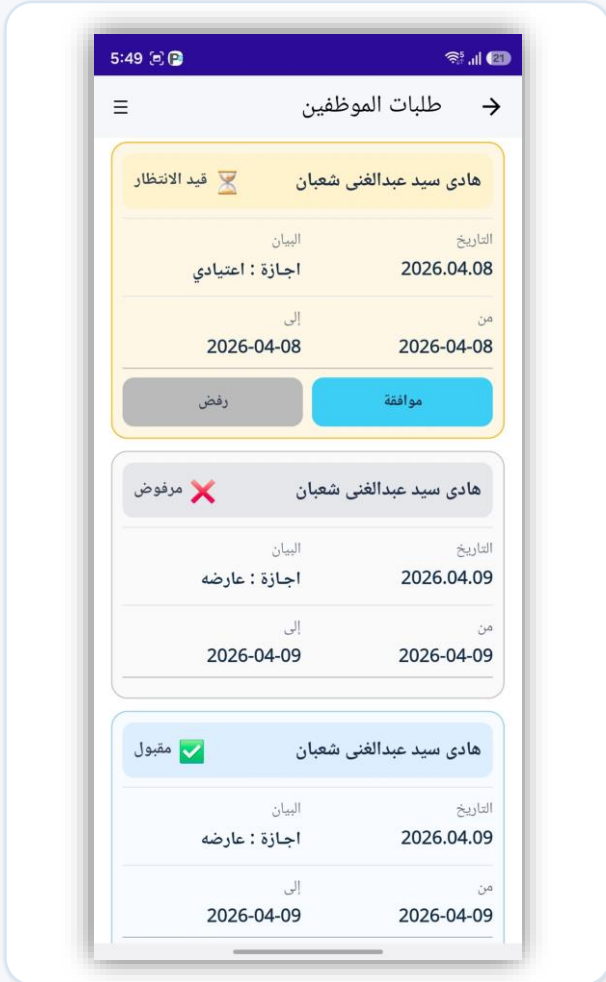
5:49

21

طلبات الموظفين

هادى سيد عبدالغنى شعبان
قيد الانتظار

التاريخ
2026.04.08

البيان
اجازة : اعتيادي

من
2026-04-08

إلى
2026-04-08

موافقة
رفض

هادى سيد عبدالغنى شعبان
مرفوض

التاريخ
2026.04.09

البيان
اجازة : عارضه

من
2026-04-09

إلى
2026-04-09

هادى سيد عبدالغنى شعبان
مقبول

التاريخ
2026.04.09

البيان
اجازة : عارضه

من
2026-04-09

إلى
2026-04-09